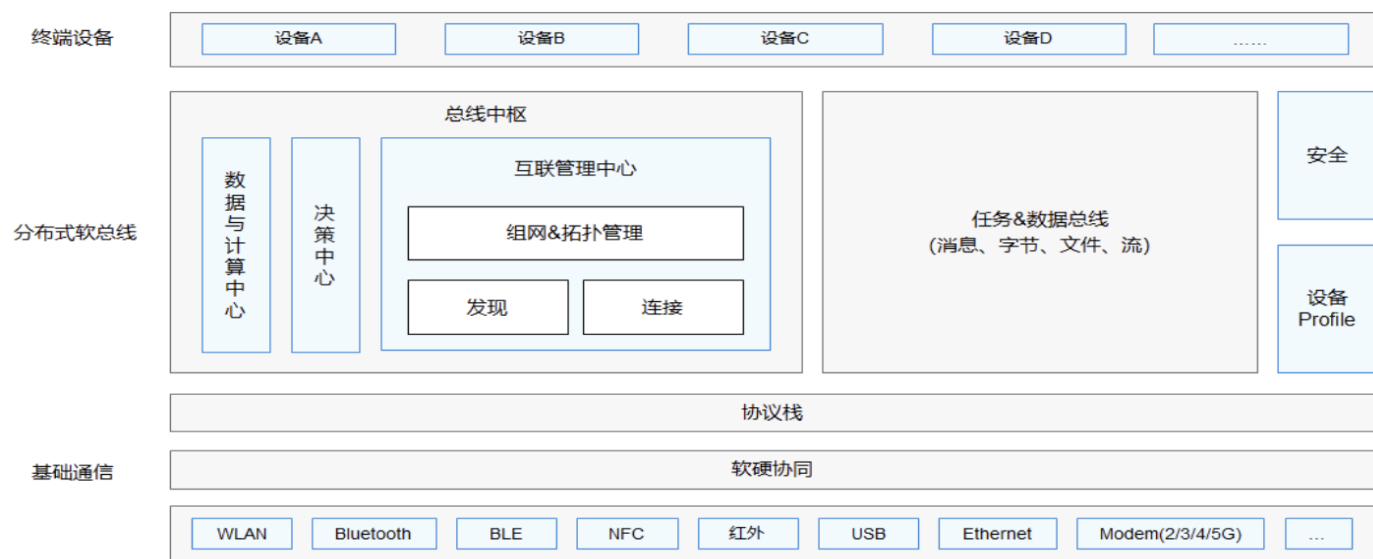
终端设备

设备A
设备B
设备C
设备D
……

分布式软总线

总线中枢

数据与计算中心

决策中心

互联管理中心

组网&拓扑管理

发现

连接

任务&数据总线
(消息、字节、文件、流)

安全

设备Profile

协议栈

基础通信

软硬协同

WLAN
Bluetooth
BLE
NFC
红外
USB
Ethernet
Modem(2/3/4/5G)
...